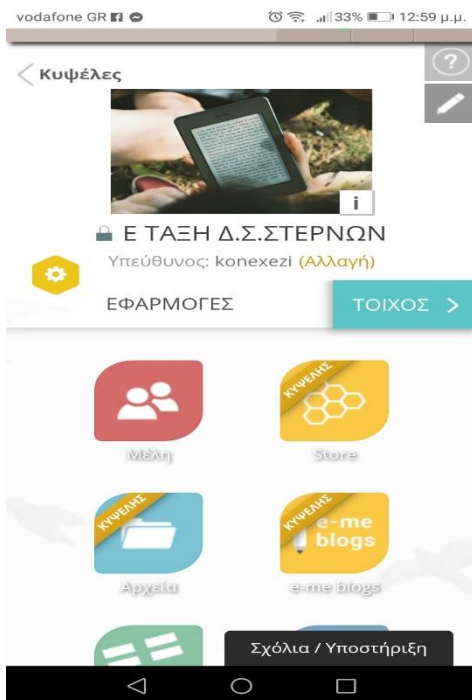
vodafone GR 33% 12:59 μ.μ.

Κυψέλες

?

i

Ε ΤΑΞΗ Δ.Σ.ΣΤΕΡΝΩΝ

Υπεύθυνος: konexezi (Αλλαγή)

ΕΦΑΡΜΟΓΕΣ

ΤΟΙΧΟΣ >

Μέλη

ΚΥΨΕΛΗΣ

Store

ΚΥΨΕΛΗΣ

Αρχεία

ΚΥΨΕΛΗΣ

e-me blogs

e-me blogs

Σχόλια / Υποστήριξη